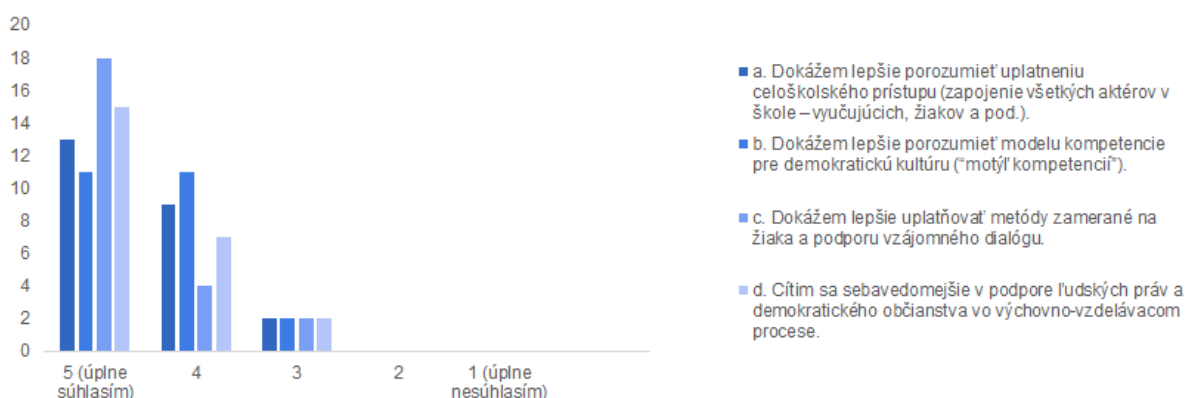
20
18
16
14
12
10
8
6
4
2
0

5 (úplne súhlasím)
4
3
2
1 (úplne nesúhlasím)

a. Dokážem lepšie porozumieť uplatneniu celoškolského prístupu (zapojenie všetkých aktérov v škole – vyučujúcich, žiakov a pod.).

b. Dokážem lepšie porozumieť modelu kompetencie pre demokratickú kultúru ("motýľ kompetencií").

c. Dokážem lepšie uplatňovať metódy zamerané na žiaka a podporu vzájomného dialógu.

d. Cítim sa sebavedomejšie v podpore ľudských práv a demokratického občianstva vo výchovno-vzdelávacom procese.